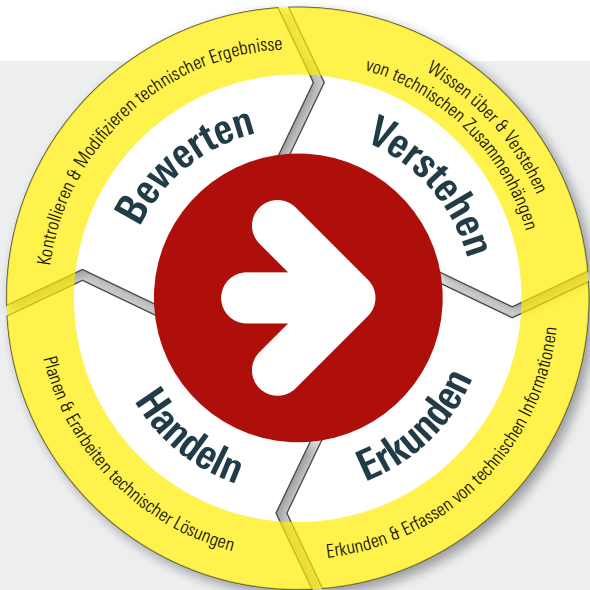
Bewerten

Kontrollieren & Modifizieren technischer Ergebnisse

Verstehen

Wissen über & Verstehen von technischen Zusammenhängen

Erkunden

Erkunden & Erfassen von technischen Informationen

Handeln

Planen & Erarbeiten technischer Lösungen